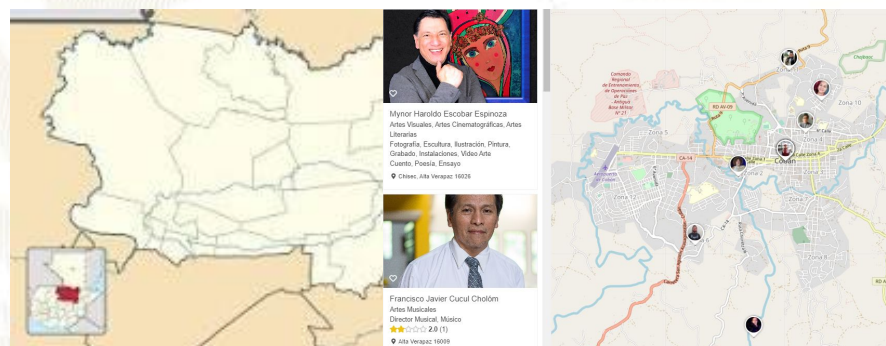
Mynor Haroldo Escobar Espinoza
Artes Visuales, Artes Cinematográficas, Artes Literarias
Fotografía, Escultura, Ilustración, Pintura, Grabado, Instalaciones, Video Arte
Cuento, Poesía, Ensayo
Chisec, Alta Verapaz 16026

Francisco Javier Cucul Cholóm
Artes Musicales
Director Musical, Músico
2.0 (1)
Alta Verapaz 16009

Comando Regional de Entrenamiento de Operaciones de Paz Antigua Base Militar Nº 21
Zona 10
Zona 5
RD AV-09
CA-14
Cobán
Zona 2
Zona 3
Zona 4
Zona 6
RD AV-05
Chijuleu
Aeropuerto de Cobán